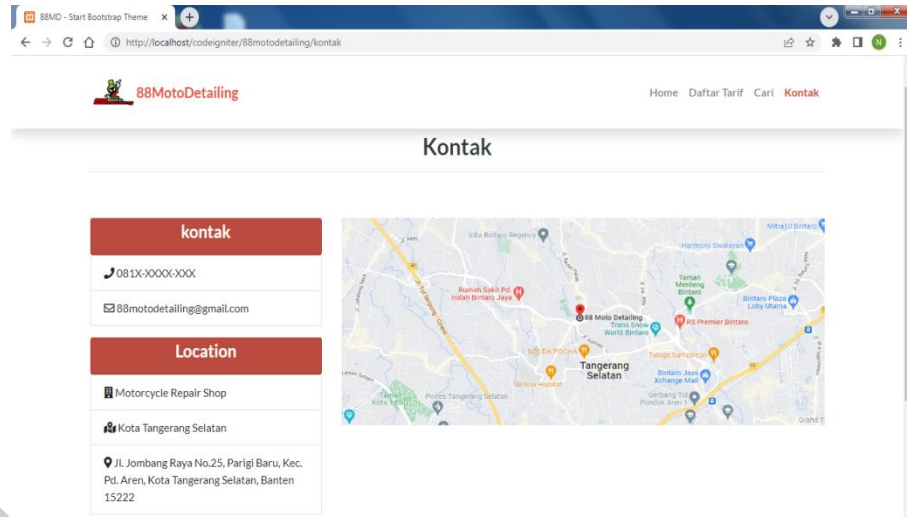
88MD - Start Bootstrap Theme ×

http://localhost/codeigniter/88motodetailing/kontak

88MotoDetailing

Home Daftar Tarif Cari Kontak

Kontak

kontak

081X-XXXX-XXX

88motodetailing@gmail.com

Location

Motorcycle Repair Shop

Kota Tangerang Selatan

Jl. Jombang Raya No.25, Parigi Baru, Kec. Pd. Aren, Kota Tangerang Selatan, Banten 15222

Villa Bintaro Regency

Harmony Swalayan

Mitra10 Bintaro

Rumah Sakit Pd. Indah Bintaro Jaya

Taman Menteng Bintaro

Bintaro Plaza Loby Utama

88 Moto Detailing

Trans Snow World Bintaro

RS Premier Bintaro

Tangerang Selatan

Talaga Sampireun

Willow Habitat

Bintaro Jaya Xchange Mall

Gerbang Tol Pondok Aren

Taman Kota

Puri Tangerang Selatan

Grand T